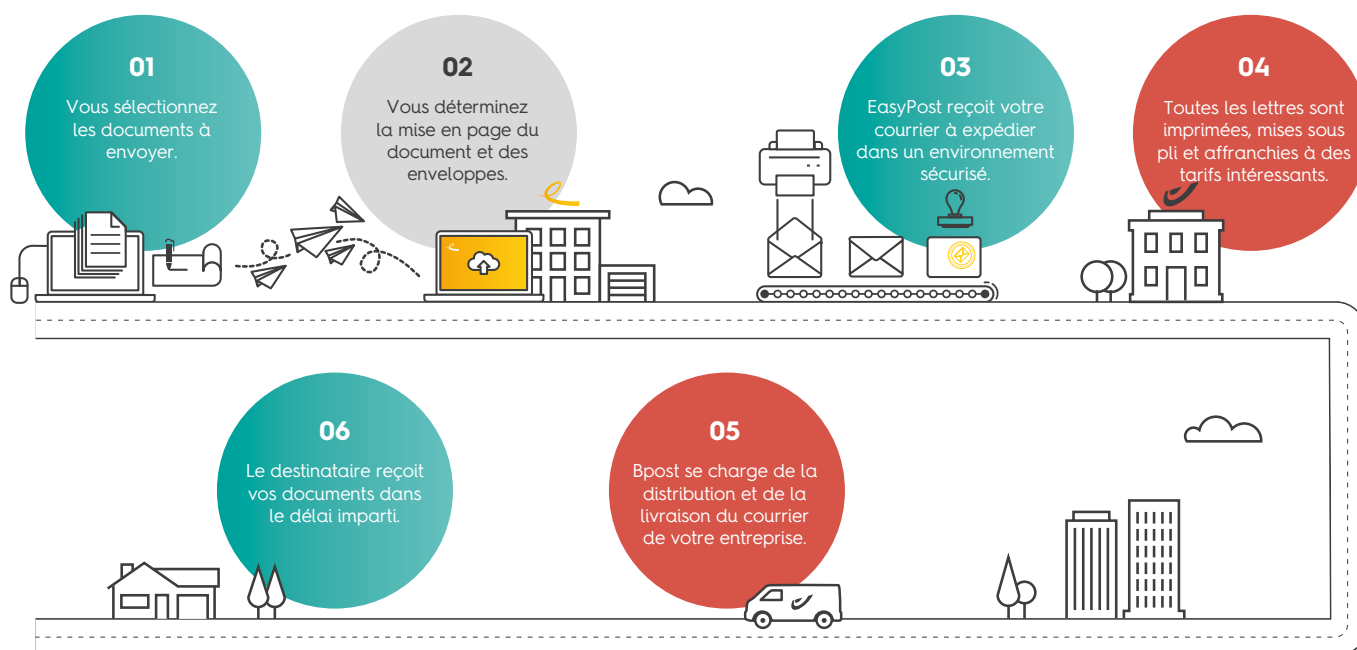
01

Vous sélectionnez les documents à envoyer.

02

Vous déterminez la mise en page du document et des enveloppes.

03

EasyPost reçoit votre courrier à expédier dans un environnement sécurisé.

04

Toutes les lettres sont imprimées, mises sous pli et affranchies à des tarifs intéressants.

06

Le destinataire reçoit vos documents dans le délai imparti.

05

Bpost se charge de la distribution et de la livraison du courrier de votre entreprise.